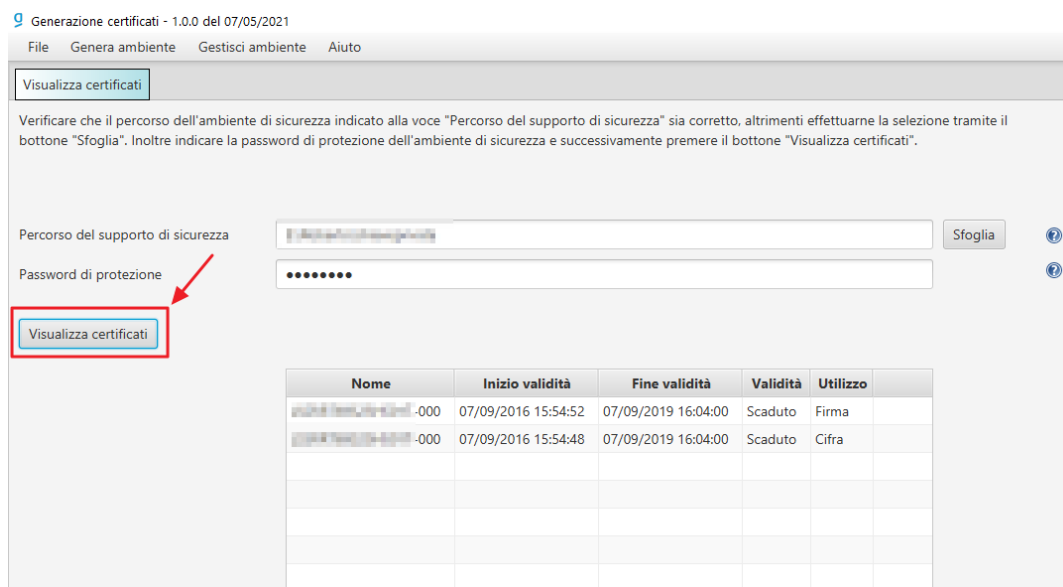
Generazione certificati - 1.0.0 del 07/05/2021

File Genera ambiente Gestisci ambiente Aiuto

Visualizza certificati

Verificare che il percorso dell'ambiente di sicurezza indicato alla voce "Percorso del supporto di sicurezza" sia corretto, altrimenti effettuarne la selezione tramite il bottone "Sfoglia". Inoltre indicare la password di protezione dell'ambiente di sicurezza e successivamente premere il bottone "Visualizza certificati".

Percorso del supporto di sicurezza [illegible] Sfoglia

Password di protezione ••••••••

Visualizza certificati

| Nome | Inizio validità | Fine validità | Validità | Utilizzo |
|---|---|---|---|---|
| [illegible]-000 | 07/09/2016 15:54:52 | 07/09/2019 16:04:00 | Scaduto | Firma |
| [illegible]-000 | 07/09/2016 15:54:48 | 07/09/2019 16:04:00 | Scaduto | Cifra |